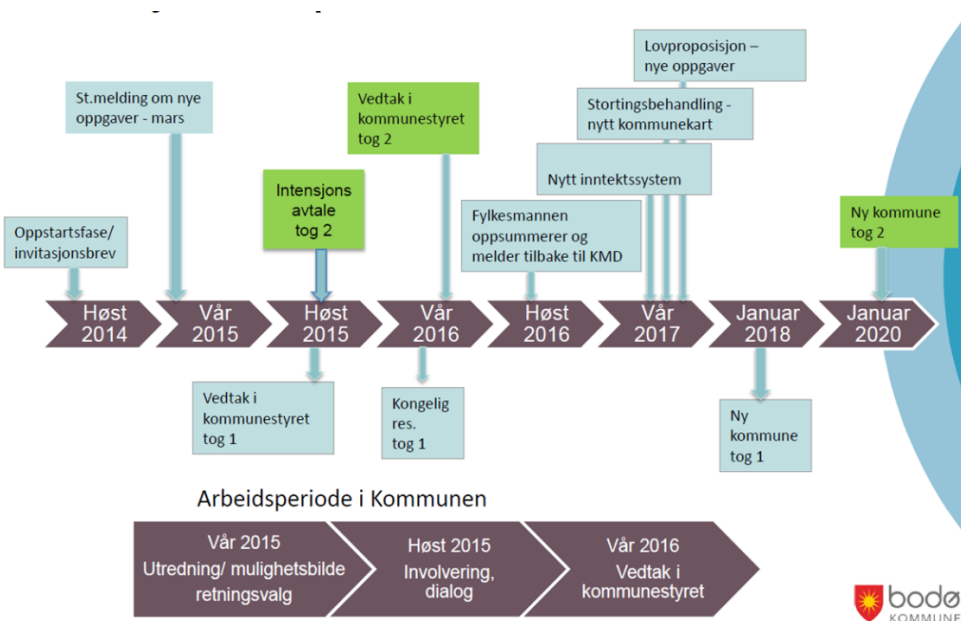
Lovproposisjon – nye oppgaver

St.melding om nye oppgaver - mars

Vedtak i kommunestyret tog 2

Stortingsbehandling - nytt kommunekart

Nytt inntektssystem

Intensjons avtale tog 2

Oppstartsfase/ invitasjonsbrev

Fylkesmannen oppsummerer og melder tilbake til KMD

Ny kommune tog 2

Høst 2014

Vår 2015

Høst 2015

Vår 2016

Høst 2016

Vår 2017

Januar 2018

Januar 2020

Vedtak i kommunestyret tog 1

Kongelig res. tog 1

Ny kommune tog 1

Arbeidsperiode i Kommunen

Vår 2015 Utredning/ mulighetsbilde retningsvalg

Høst 2015 Involvering, dialog

Vår 2016 Vedtak i kommunestyret

bodø KOMMUNE